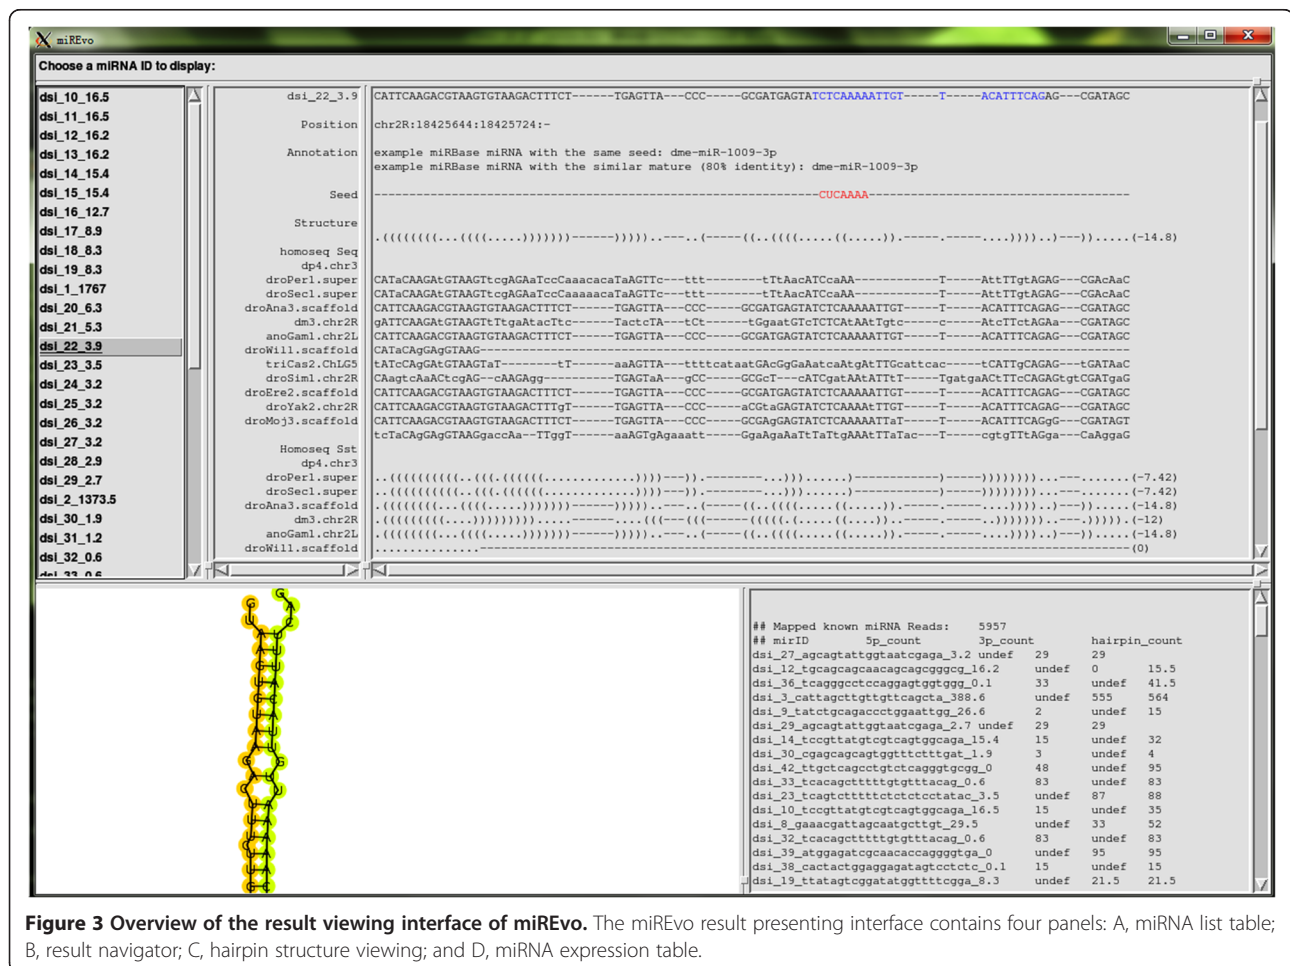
miREvo

Choose a miRNA ID to display:

dsi_10_16.5
dsi_11_16.5
dsi_12_16.2
dsi_13_16.2
dsi_14_15.4
dsi_15_15.4
dsi_16_12.7
dsi_17_8.9
dsi_18_8.3
dsi_19_8.3
dsi_1_1767
dsi_20_6.3
dsi_21_5.3
dsi_22_3.9
dsi_23_3.5
dsi_24_3.2
dsi_25_3.2
dsi_26_3.2
dsi_27_3.2
dsi_28_2.9
dsi_29_2.7
dsi_2_1373.5
dsi_30_1.9
dsi_31_1.2
dsi_32_0.6
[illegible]

dsi_22_3.9 CATTCAAGACGTAAGTGTAAGACTTTCT------TGAGTTA---CCC-----GCGATGAGTATCTCAAAAATTGT-----T-----ACATTTCAGAG---CGATAGC

Position chr2R:18425644:18425724:-

Annotation example miRBase miRNA with the same seed: dme-miR-1009-3p
example miRBase miRNA with the similar mature (80% identity): dme-miR-1009-3p

Seed ------------------------------------------------------------CUCAAAA----------------------------------------

Structure
.((((((((...((((.....))))))------)))))..---..(-----((..((((.....((.....)).------.-----....))))..)---)))......(-14.8)

homoseq Seq
dp4.chr3
droPer1.super CATaCAAGAtGTAAGTcgAGAaTccCaaacacaTaAGTTc---ttt--------tTtAacATCcaAA------------T-----AttTTgtAGAG---CGAcAaC
droSec1.super CATaCAAGAtGTAAGTtcgAGAaTccCaaaaacaTaAGTTc---ttt--------tTtAacATCcaAA------------T-----AttTTgtAGAG---CGAcAaC
droAna3.scaffold CATTCAAGACGTAAGTGTAAGACTTTCT------TGAGTTA---CCC-----GCGATGAGTATCTCAAAAATTGT-----T-----ACATTTCAGAG---CGATAGC
dm3.chr2R gATTCAAGAtGTAAGTtTtgaAtacTtc------TactcTA---tCt------tGgaatGTcTCTCAtAAtTgtc-----c-----AtcTTctAGAa---CGATAGC
anoGam1.chr2L CATTCAAGACGTAAGTGTAAGACTTTCT------TGAGTTA---CCC-----GCGATGAGTATCTCAAAAATTGT-----T-----ACATTTCAGAG---CGATAGC
droWil.scaffold CATaCAgGAgGTAAG
triCas2.ChLG5 tATcCAgGAtGTAAGTaT--------tT------aaAGTTA---ttttcataatGAcGgGaAatcaAtgAtTTGcattcac-----tCATTgCAGAG---tGATAaC
droSim1.chr2R CAagtcAaACtcgAG--cAAGAgg----------TGAGTaA---gCC-----GCGcT---cATCgatAAtATTtT-----TgatgaACtTTcCAGAGtgtCGATgaG
droEre2.scaffold CATTCAAGACGTAAGTGTAAGACTTTCT------TGAGTTA---CCC-----GCGATGAGTATCTCAAAAATTGT-----T-----ACATTTCAGAG---CGATAGC
droYak2.chr2R CATTCAAGACGTAAGTGTAAGACTTTgT------TGAGTTA---CCC-----aCGtaGAGTATCTCAAAAtTTGT-----T-----ACATTTCAGAG---CGATAGC
droMoj3.scaffold CATTCAAGACGTAAGTGTAAGACTTTCT------TGAGTTA---CCC-----GCGAgGAGTATCTCAAAAATTaT-----T-----ACATTTCAGGG---CGATAGT
tcTaCAgGAgGTAAGgaccAa--TTggT------aaAGTgAgaaatt-----GgaAgaAaTtTaTtgAAAtTTaTac---T-----cgtgTTtAGga---CaAggaG

Homoseq Sst
dp4.chr3
droPer1.super ..(((((((((..(((.((((((...............))))---)).--------...))).......)------------)-----))))))))...---.......(-7.42)
droSec1.super ..(((((((((..(((.((((((...............))))---)).--------...))).......)------------)-----))))))))...---.......(-7.42)
droAna3.scaffold .((((((((...((((.....))))))------)))))..---..(-----((..((((.....((.....)).------.-----....))))..)---)))......(-14.8)
dm3.chr2R .((((((((....)))))))))......------......(((---(((------(((((.(.....((.....))..------.-----.)))))))..)---.))))).(-12)
anoGam1.chr2L .((((((((...((((.....))))))------)))))..---..(-----((..((((.....((.....)).------.-----....))))..)---)))......(-14.8)
droWil.scaffold ..............---------------------------------------------------------------------------------------------(0)

## Mapped known miRNA Reads: 5957
## mirID 5p_count 3p_count hairpin_count
dsi_27_agcagtattggtaatcgaga_3.2 undef 29 29
dsi_12_tgcagcagcaacagcagcgggcg_16.2 undef 0 15.5
dsi_36_tcagggcctccaggagtggtggg_0.1 33 undef 41.5
dsi_3_cattagcttgttgttcagcta_388.6 undef 555 564
dsi_9_tatctgcagaccctggaattgg_26.6 2 undef 15
dsi_29_agcagtattggtaatcgaga_2.7 undef 29 29
dsi_14_tccgttatgtcgtcagtggcaga_15.4 15 undef 32
dsi_30_cgagcagcagtggtttctttgat_1.9 3 undef 4
dsi_42_ttgctcagcctgtctcagggtgcgg_0 48 undef 95
dsi_33_tcacagctttttgtgtttacag_0.6 83 undef 83
dsi_23_tcagtctttttctctctcctatac_3.5 undef 87 88
dsi_10_tccgttatgtcgtcagtggcaga_16.5 15 undef 35
dsi_8_gaaacgattagcaatgcttgt_29.5 undef 33 52
dsi_32_tcacagctttttgtgtttacag_0.6 83 undef 83
dsi_39_atggagatcgcaacaccaggggtga_0 undef 95 95
dsi_38_cactactggaggagatagtcctctc_0.1 15 undef 15
dsi_19_ttatagtcggatatggttttcgga_8.3 undef 21.5 21.5

**Figure 3 Overview of the result viewing interface of miREvo.** The miREvo result presenting interface contains four panels: A, miRNA list table; B, result navigator; C, hairpin structure viewing; and D, miRNA expression table.